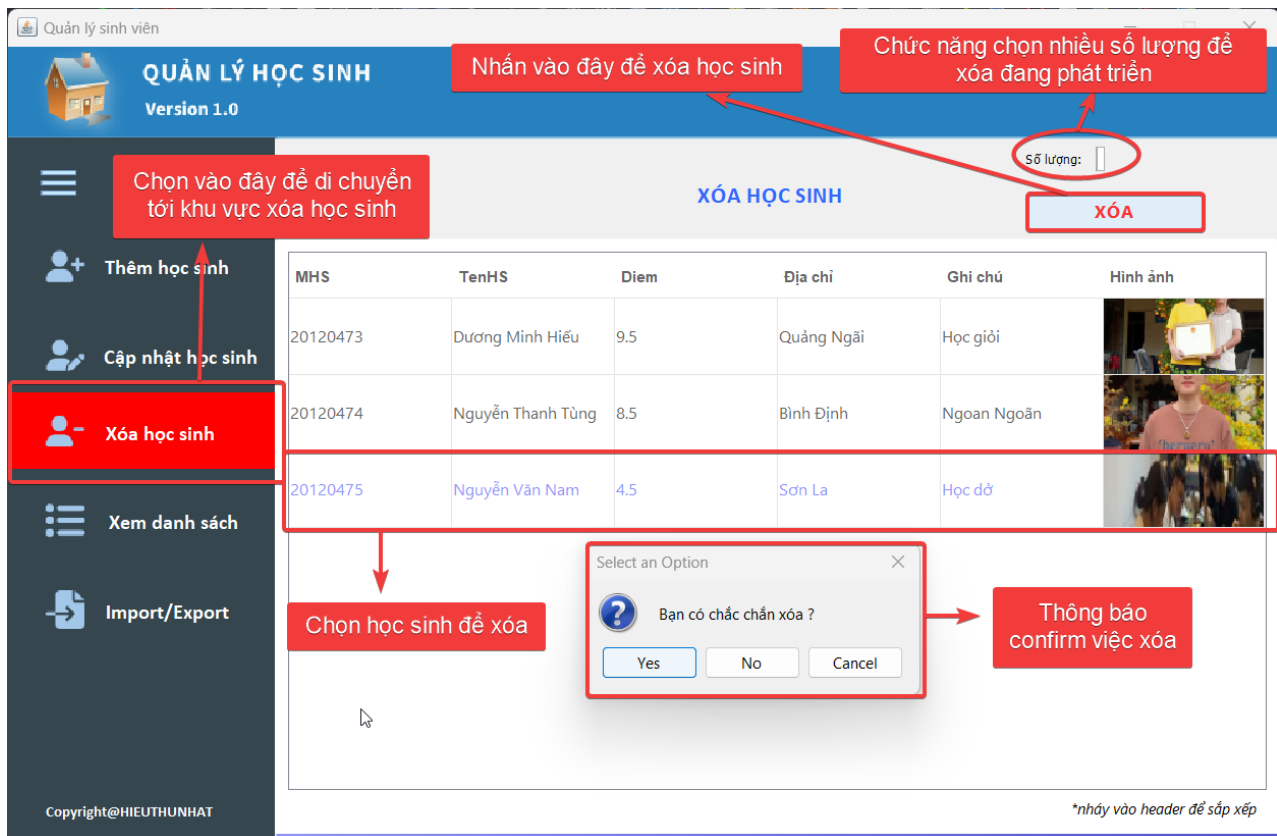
Quản lý sinh viên

QUẢN LÝ HỌC SINH
Version 1.0

Nhấn vào đây để xóa học sinh

Chức năng chọn nhiều số lượng để xóa đang phát triển

Số lượng:

Chọn vào đây để di chuyển tới khu vực xóa học sinh

XÓA HỌC SINH

XÓA

Thêm học sinh

Cập nhật học sinh

Xóa học sinh

Xem danh sách

Import/Export

| MHS | TenHS | Diem | Địa chỉ | Ghi chú | Hình ảnh |
|---|---|---|---|---|---|
| 20120473 | Dương Minh Hiếu | 9.5 | Quảng Ngãi | Học giỏi | |
| 20120474 | Nguyễn Thanh Tùng | 8.5 | Bình Định | Ngoan Ngoãn | |
| 20120475 | Nguyễn Văn Nam | 4.5 | Sơn La | Học dở | |

Select an Option

Bạn có chắc chắn xóa ?

Yes No Cancel

Chọn học sinh để xóa

Thông báo confirm việc xóa

Copyright@HIEUTHUNHAT

*nháy vào header để sắp xếp